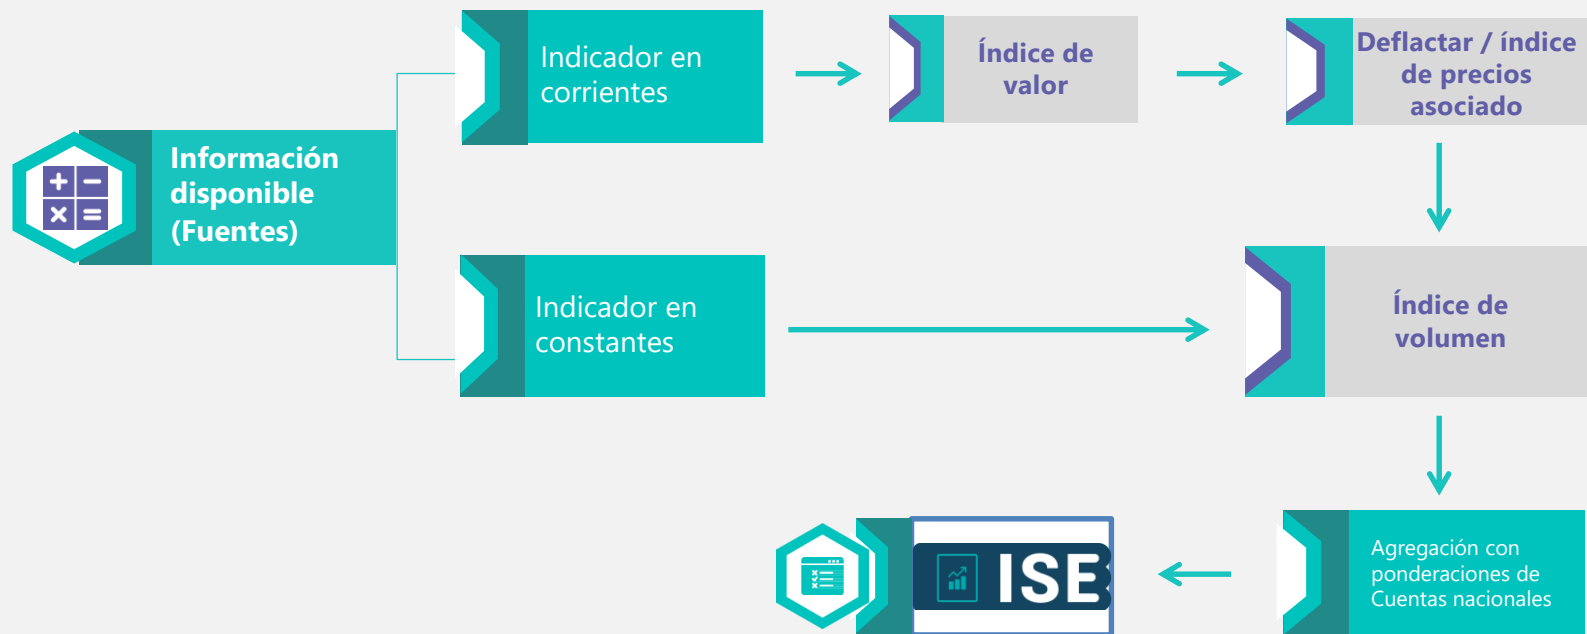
Información disponible (Fuentes)

Indicador en corrientes

Índice de valor

Deflactar / índice de precios asociado

Indicador en constantes

Índice de volumen

Agregación con ponderaciones de Cuentas nacionales

ISE